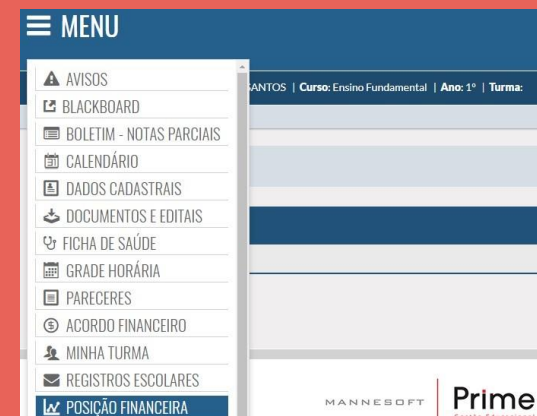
≡ MENU

AVISOS
BLACKBOARD
BOLETIM - NOTAS PARCIAIS
CALENDÁRIO
DADOS CADASTRAIS
DOCUMENTOS E EDITAIS
FICHA DE SAÚDE
GRADE HORÁRIA
PARECERES
ACORDO FINANCEIRO
MINHA TURMA
REGISTROS ESCOLARES
POSIÇÃO FINANCEIRA

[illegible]ANTOS | Curso: Ensino Fundamental | Ano: 1º | Turma:

MANNESOFT Prime